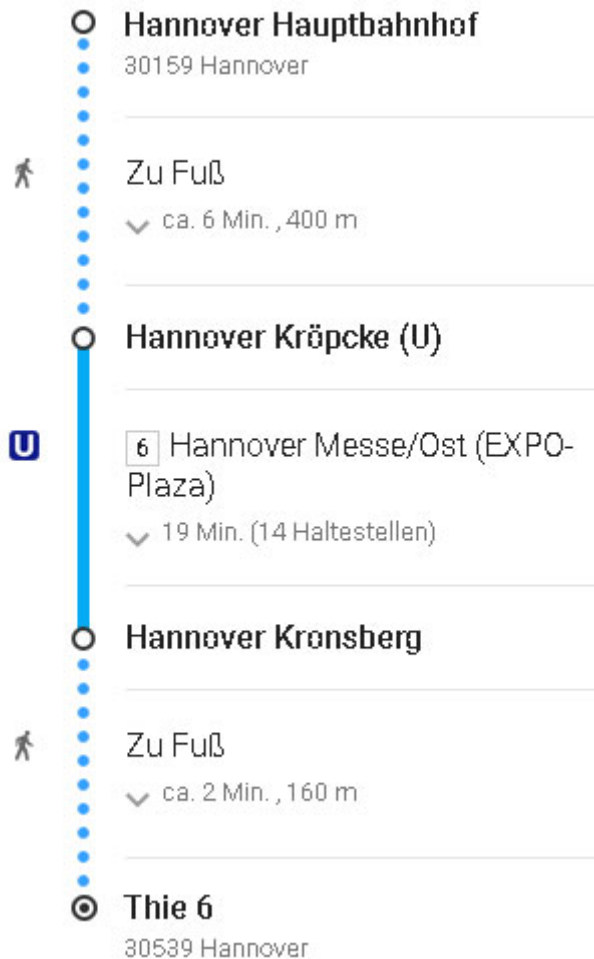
Hannover Hauptbahnhof
30159 Hannover

Zu Fuß
ca. 6 Min. , 400 m

Hannover Kröpcke (U)

U

6 Hannover Messe/Ost (EXPO-Plaza)
19 Min. (14 Haltestellen)

Hannover Kronsberg

Zu Fuß
ca. 2 Min. , 160 m

Thie 6
30539 Hannover